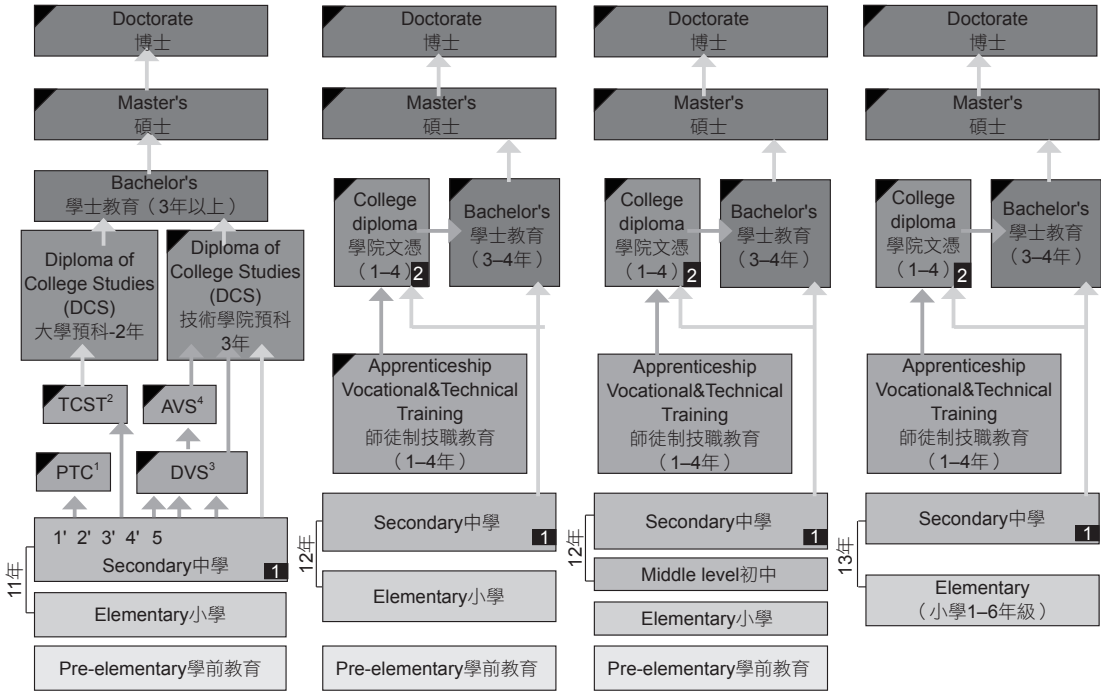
Doctorate
博士

Master's
碩士

Bachelor's
學士教育（3年以上）

Diploma of College Studies (DCS)
大學預科-2年

Diploma of College Studies (DCS)
技術學院預科
3年

TCST$^2$

AVS$^4$

PTC$^1$

DVS$^3$

1' 2' 3' 4' 5
Secondary中學 1

11年

Elementary小學

Pre-elementary學前教育

Doctorate
博士

Master's
碩士

College diploma
學院文憑
（1–4）2

Bachelor's
學士教育
（3–4年）

Apprenticeship Vocational&Technical Training
師徒制技職教育
（1–4年）

12年

Secondary中學 1

Elementary小學

Pre-elementary學前教育

Doctorate
博士

Master's
碩士

College diploma
學院文憑
（1–4）2

Bachelor's
學士教育
（3–4年）

Apprenticeship Vocational&Technical Training
師徒制技職教育
（1–4年）

12年

Secondary中學 1

Middle level初中

Elementary小學

Pre-elementary學前教育

Doctorate
博士

Master's
碩士

College diploma
學院文憑
（1–4）2

Bachelor's
學士教育
（3–4年）

Apprenticeship Vocational&Technical Training
師徒制技職教育
（1–4年）

13年

Secondary中學 1

Elementary
（小學1–6年級）